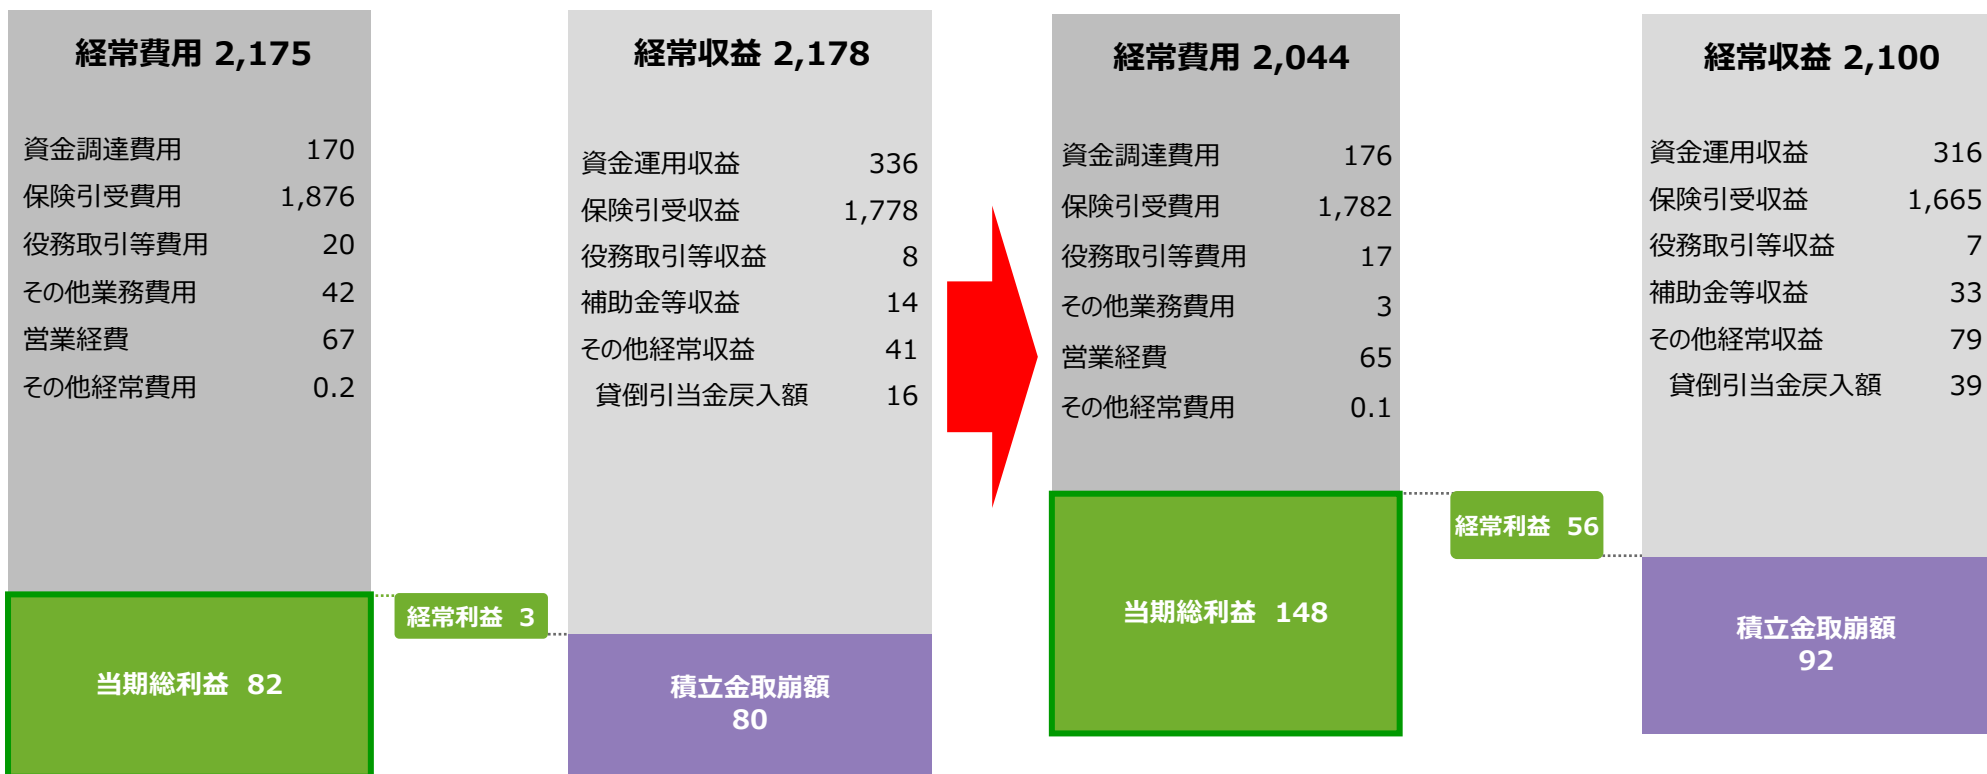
経常費用 2,175

資金調達費用 170
保険引受費用 1,876
役務取引等費用 20
その他業務費用 42
営業経費 67
その他経常費用 0.2

当期総利益 82

経常利益 3

経常収益 2,178

資金運用収益 336
保険引受収益 1,778
役務取引等収益 8
補助金等収益 14
その他経常収益 41
貸倒引当金戻入額 16

積立金取崩額 80

経常費用 2,044

資金調達費用 176
保険引受費用 1,782
役務取引等費用 17
その他業務費用 3
営業経費 65
その他経常費用 0.1

当期総利益 148

経常利益 56

経常収益 2,100

資金運用収益 316
保険引受収益 1,665
役務取引等収益 7
補助金等収益 33
その他経常収益 79
貸倒引当金戻入額 39

積立金取崩額 92